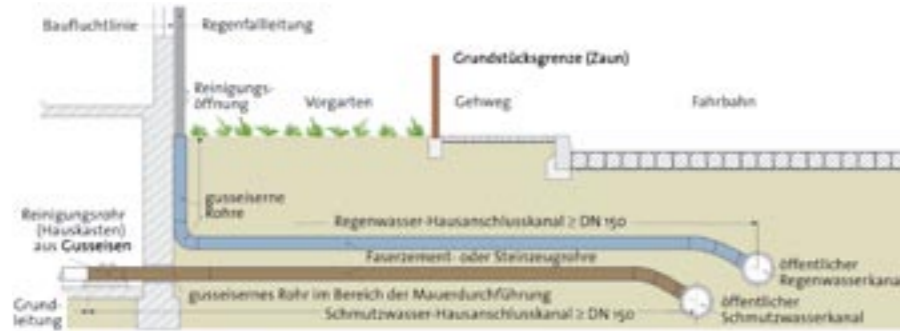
Baufluchtlinie

Regenfallleitung

Grundstücksgrenze (Zaun)

Reinigungsöffnung

Vorgarten

Gehweg

Fahrbahn

gusseiserne Rohre

Regenwasser-Hausanschlusskanal ≥ DN 150

Reinigungsrohr (Hauskasten) aus Gusseisen

Faserzement- oder Steinzeugrohre

öffentlicher Regenwasserkanal

Grundleitung

gusseisernes Rohr im Bereich der Mauerdurchführung

Schmutzwasser-Hausanschlusskanal ≥ DN 150

öffentlicher Schmutzwasserkanal